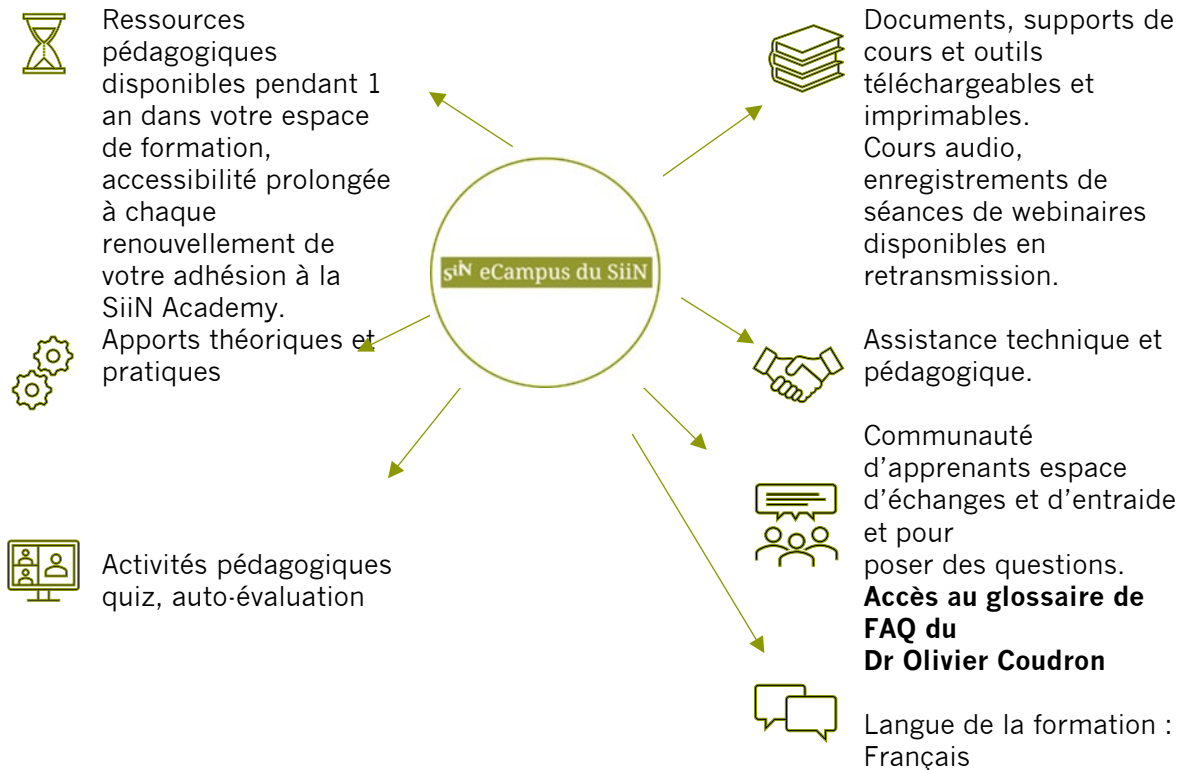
Ressources pédagogiques disponibles pendant 1 an dans votre espace de formation, accessibilité prolongée à chaque renouvellement de votre adhésion à la SiiN Academy.

Apports théoriques et pratiques

Activités pédagogiques quiz, auto-évaluation

SiiN eCampus du SiiN

Documents, supports de cours et outils téléchargeables et imprimables.
Cours audio, enregistrements de séances de webinaires disponibles en retransmission.

Assistance technique et pédagogique.

Communauté d'apprenants espace d'échanges et d'entraide et pour poser des questions.
**Accès au glossaire de FAQ du Dr Olivier Coudron**

Langue de la formation : Français